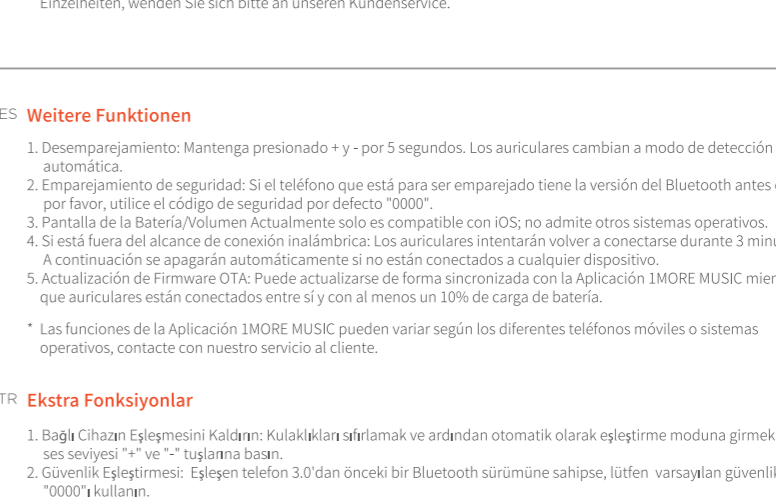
Einzelheiten, wenden Sie sich bitte an unseren Kundenservice.

ES Weitere Funktionen

1. Desemparejamiento: Mantenga presionado + y - por 5 segundos. Los auriculares cambian a modo de detección automática.
2. Emparejamiento de seguridad: Si el teléfono que está para ser emparejado tiene la versión del Bluetooth antes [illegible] por favor, utilice el código de seguridad por defecto "0000".
3. Pantalla de la Batería/Volumen Actualmente solo es compatible con iOS; no admite otros sistemas operativos.
4. Si está fuera del alcance de conexión inalámbrica: Los auriculares intentarán volver a conectarse durante 3 minu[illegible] A continuación se apagarán automáticamente si no están conectados a cualquier dispositivo.
5. Actualización de Firmware OTA: Puede actualizarse de forma sincronizada con la Aplicación 1MORE MUSIC mier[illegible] que auriculares están conectados entre sí y con al menos un 10% de carga de batería.

* Las funciones de la Aplicación 1MORE MUSIC pueden variar según los diferentes teléfonos móviles o sistemas operativos, contacte con nuestro servicio al cliente.

TR Ekstra Fonksiyonlar

1. Bağlı Cihazın Eşleşmesini Kaldırın: Kulaklıkları sıfırlamak ve ardından otomatik olarak eşleştirme moduna girmek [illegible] ses seviyesi "+" ve "-" tuşlarına basın.
2. Güvenlik Eşleştirmesi: Eşleşen telefon 3.0'dan önceki bir Bluetooth sürümüne sahipse, lütfen varsayılan güvenlik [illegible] "0000"ı kullanın.